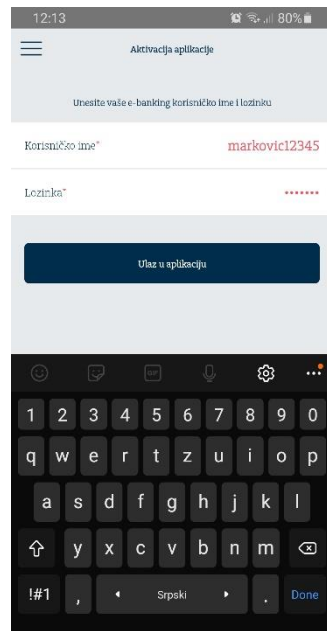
12:13 80%

Aktivacija aplikacije

Unesite vaše e-banking korisničko ime i lozinku

Korisničko ime* markovic12345

Lozinka* •••••••

Ulaz u aplikaciju

GIF

1 2 3 4 5 6 7 8 9 0
q w e r t z u i o p
a s d f g h j k l
y x c v b n m
!#1 , Srpski . Done